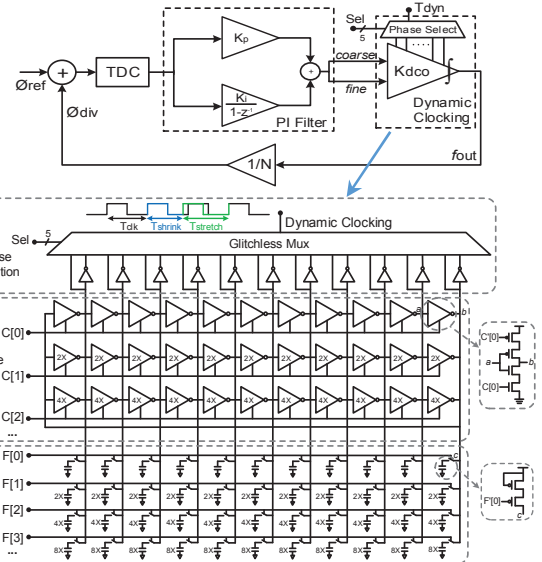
Sel
5
Tdyn
Phase Select
Øref
+
TDC
Kp
Ki
$\frac{K_i}{1-z^{-1}}$
+
coarse
fine
Kdco
Dynamic Clocking
PI Filter
Ødiv
1/N
fout
Tclk
Tshrink
Tstretch
Dynamic Clocking
Sel
5
Glitchless Mux
se
tion
C[0]
a
b
e
C[1]
2X
C[2]
4X
...
C[0]
a
b
C[0]
F[0]
c
F[1]
2X
F[2]
4X
F[3]
8X
...
F[0]
c